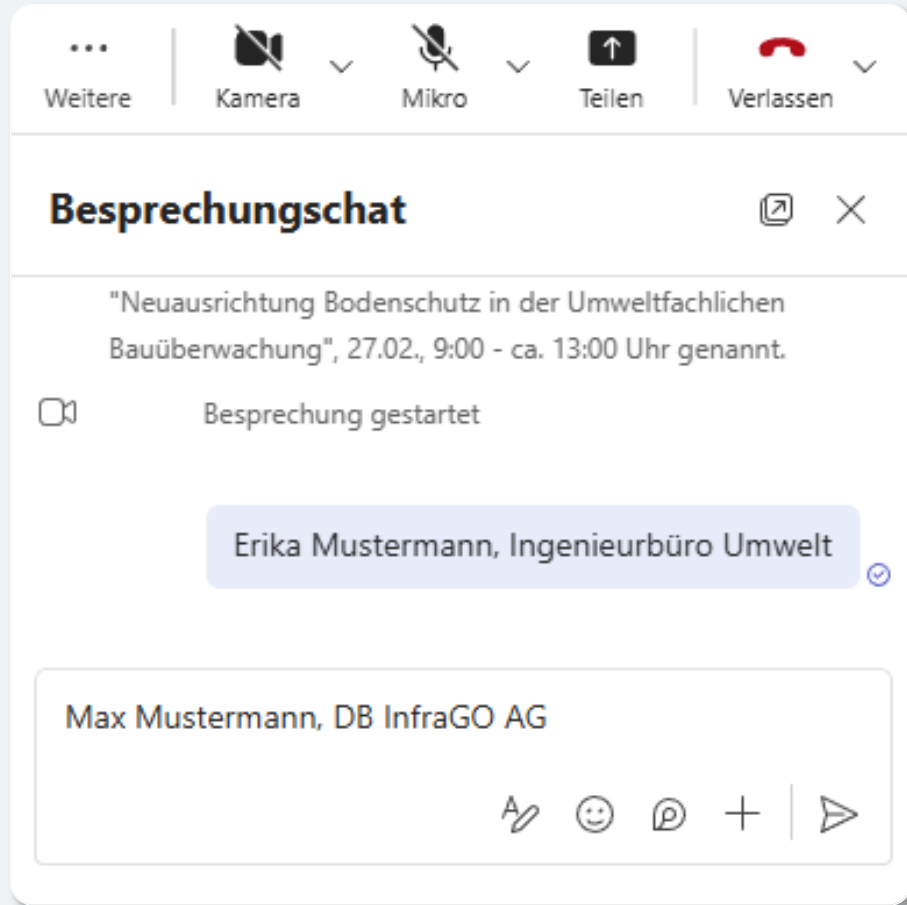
Weitere
Kamera
Mikro
Teilen
Verlassen

Besprechungschat

"Neuausrichtung Bodenschutz in der Umweltfachlichen Bauüberwachung", 27.02., 9:00 - ca. 13:00 Uhr genannt.

Besprechung gestartet

Erika Mustermann, Ingenieurbüro Umwelt

Max Mustermann, DB InfraGO AG